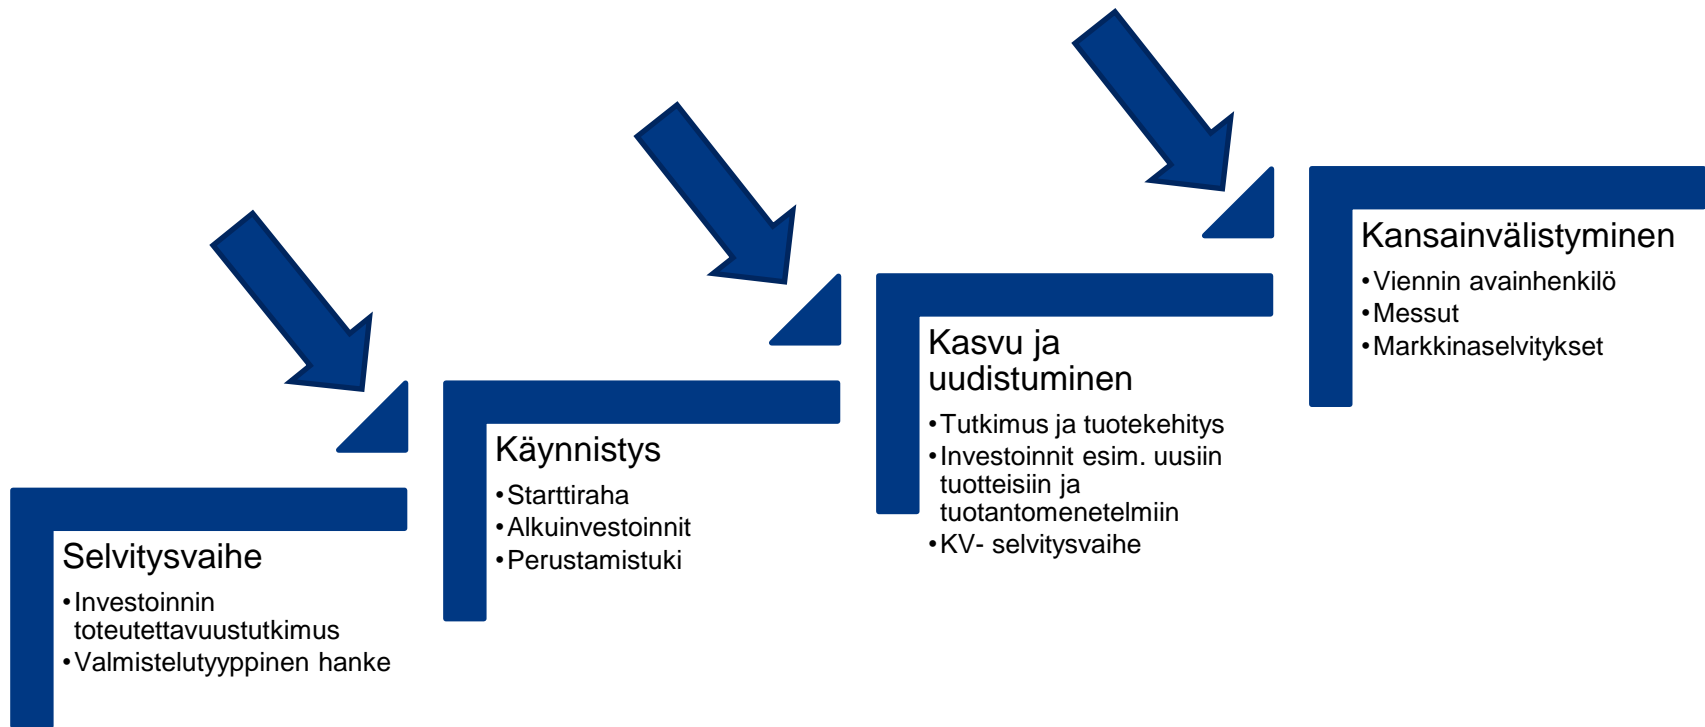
Selvitysvaihe

•Investoinnin toteutettavuustutkimus
•Valmistelutyyppinen hanke

Käynnistys

•Starttiraha
•Alkuinvestoinnit
•Perustamistuki

Kasvu ja uudistuminen

•Tutkimus ja tuotekehitys
•Investoinnit esim. uusiin tuotteisiin ja tuotantomenetelmiin
•KV- selvitysvaihe

Kansainvälistyminen

•Viennin avainhenkilö
•Messut
•Markkinaselvitykset